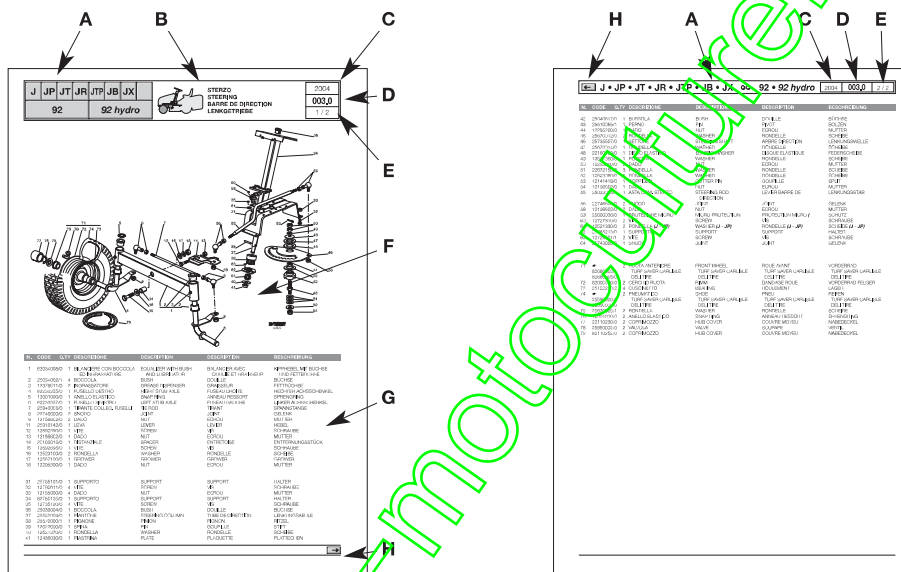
A B C

| J | JT | JR | JTP | JB | JX |
|---|---|---|---|---|---|
| 92 | | | 92 hydro | | |

STERZO
STEERING
BARRE DE DIRECTION
LENKGETRIEBE

2004
003,0
1 / 2

D

E

F

G

H

H A C D E

J • JP • JT • JR • JTP • JB • JX 003,0 92 • 92 hydro 2004 003,0 2 / 2

N. CODE Q.TY DESCRIZIONE DESCRIPTION DESCRIPTION BESCHREIBUNG

motoculture